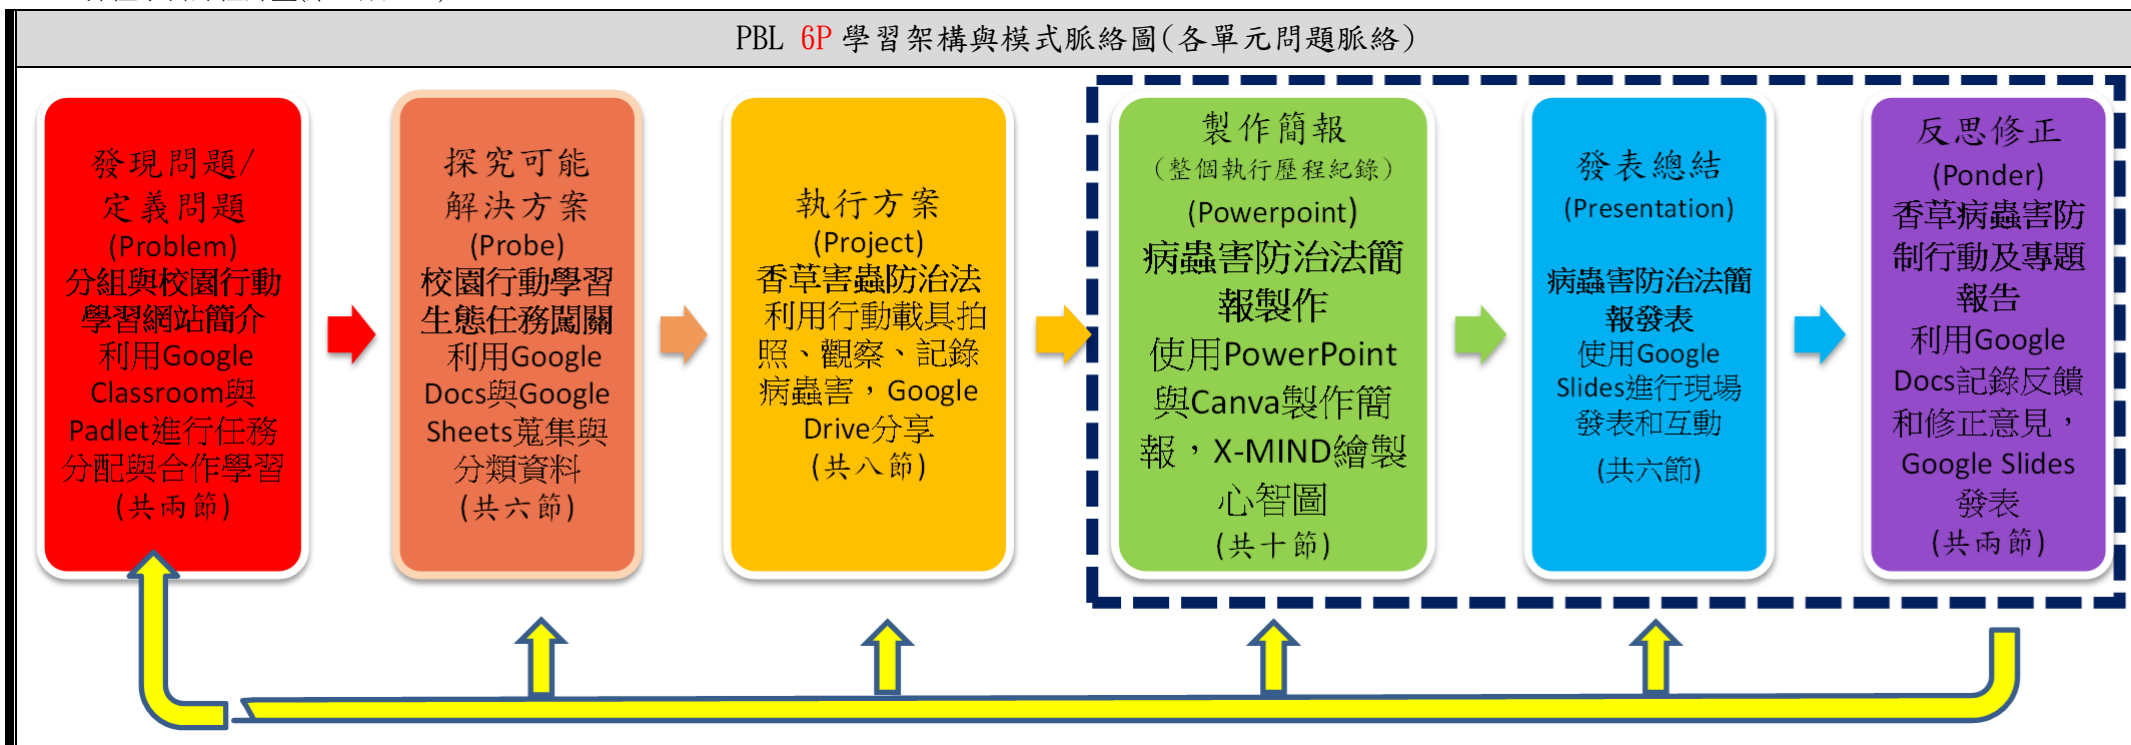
PBL 6P 學習架構與模式脈絡圖(各單元問題脈絡)

發現問題/定義問題 (Problem) 分組與校園行動學習網站簡介 利用Google Classroom與Padlet進行任務分配與合作學習 (共兩節)

探究可能解決方案 (Probe) 校園行動學習生態任務闖關 利用Google Docs與Google Sheets蒐集與分類資料 (共六節)

執行方案 (Project) 香草害蟲防治法 利用行動載具拍照、觀察、記錄病蟲害，Google Drive分享 (共八節)

製作簡報 (整個執行歷程紀錄) (Powerpoint) 病蟲害防治法簡報製作 使用PowerPoint與Canva製作簡報，X-MIND繪製心智圖 (共十節)

發表總結 (Presentation) 病蟲害防治法簡報發表 使用Google Slides進行現場發表和互動 (共六節)

反思修正 (Ponder) 香草病蟲害防制行動及專題報告 利用Google Docs記錄反饋和修正意見，Google Slides發表 (共兩節)